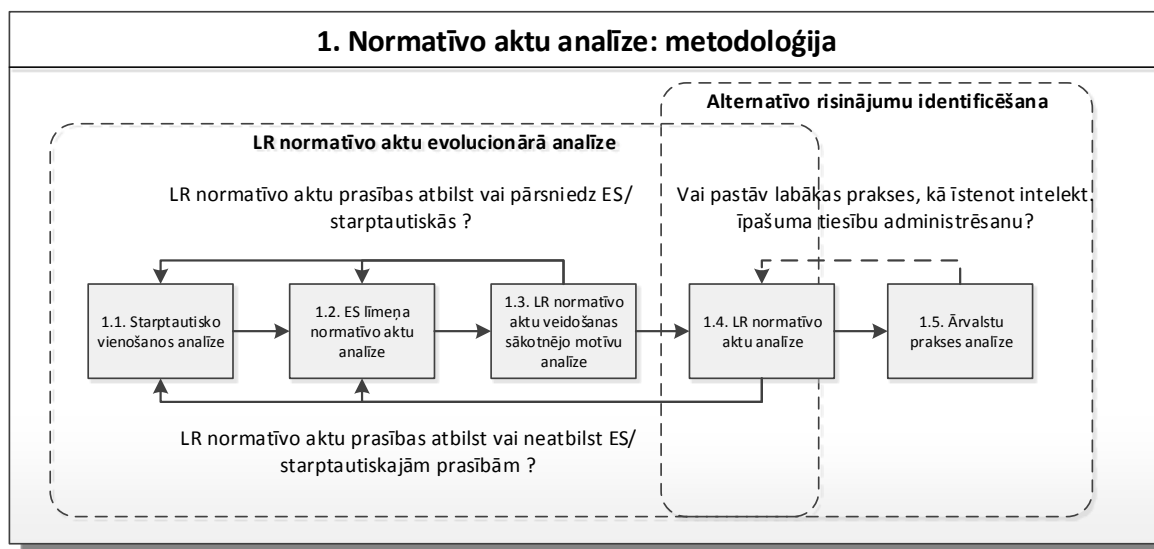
1. Normatīvo aktu analīze: metodoloģija

Alternatīvo risinājumu identificēšana

LR normatīvo aktu evolucionārā analīze

LR normatīvo aktu prasības atbilst vai pārsniedz ES/ starptautiskās ?

Vai pastāv labākas prakses, kā īstenot intelekt. īpašuma tiesību administrēsanu?

1.1. Starptautisko vienošanos analīze

1.2. ES līmeņa normatīvo aktu analīze

1.3. LR normatīvo aktu veidošanas sākotnējo motīvu analīze

1.4. LR normatīvo aktu analīze

1.5. Ārvalstu prakses analīze

LR normatīvo aktu prasības atbilst vai neatbilst ES/ starptautiskajām prasībām ?